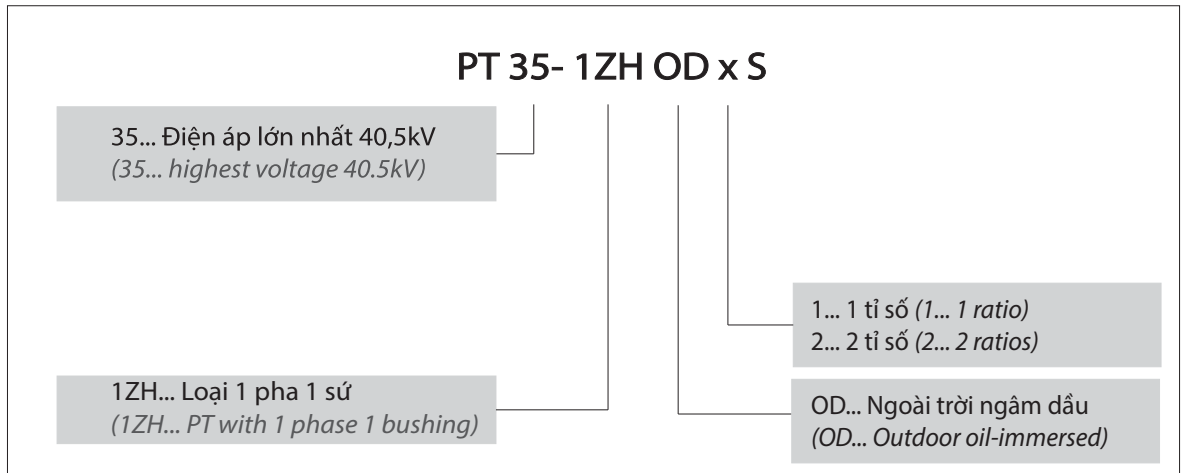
PT 35- 1ZH OD x S

35... Điện áp lớn nhất 40,5kV
(35... highest voltage 40.5kV)

1... 1 tỉ số (1... 1 ratio)
2... 2 tỉ số (2... 2 ratios)

1ZH... Loại 1 pha 1 sứ
(1ZH... PT with 1 phase 1 bushing)

OD... Ngoài trời ngâm dầu
(OD... Outdoor oil-immersed)